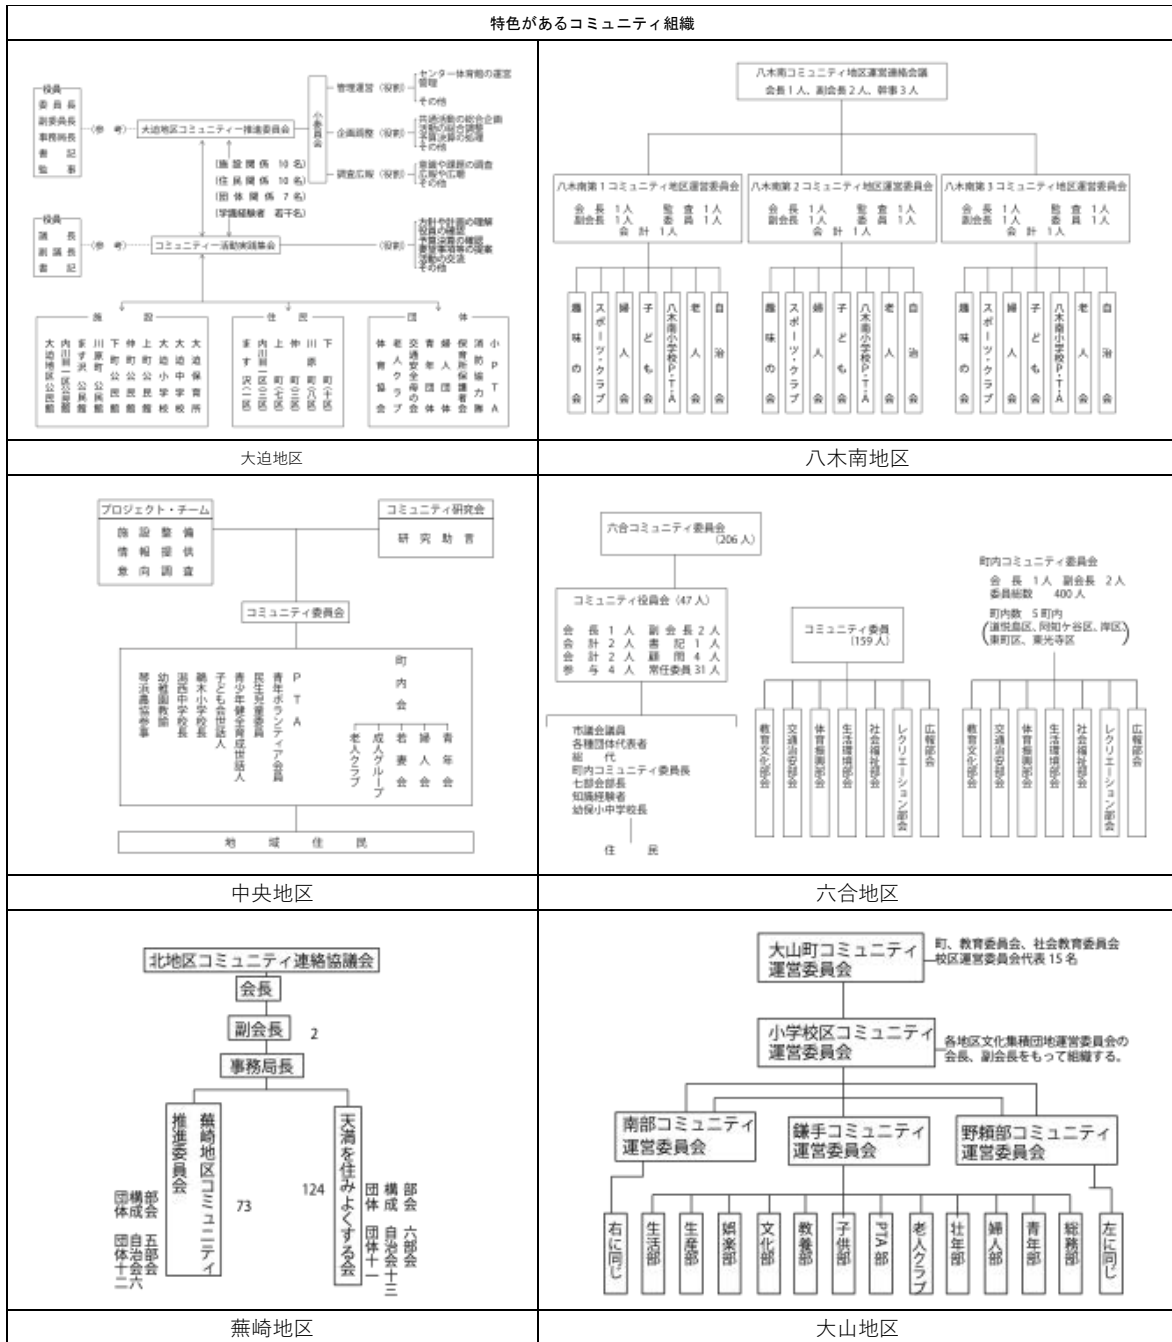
特色があるコミュニティ組織

役員
委員長
副委員長
事務局長
書記
監事

（参考）
大迫地区コミュニティー推進委員会

小委員会
管理運営（役割）センター体育館の運営管理 その他
企画調整（役割）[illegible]
調査広報（役割）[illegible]

（施設関係 10 名）
（住民関係 10 名）
（団体関係 7 名）
（学識経験者 若干名）

役員
議長
副議長
書記

（参考）
コミュニティー活動実践集会
（役割）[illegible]

施設
大迫地区公民館 内川目一区公民館 多寸沢公民館 川原町公民館 下町公民館 仲町公民館 上町公民館 大迫小学校 大迫中学校 大迫保育所

住民
多寸沢（二区） 内川目（一区） 上町（七区） 仲町（八区） 川原町（九区） 下町（十区）

団体
体育協会 老人クラブ 交通安全母の会 青年団体 婦人団体 保育所保護者会 消防協力隊 小PTA

大迫地区

八木南コミュニティ地区運営連絡会議
会長 1 人、副会長 2 人、幹事 3 人

八木南第 1 コミュニティ地区運営委員会
会長 1人 監査 1人
副会長 1人 委員 1人
会計 1人

八木南第 2 コミュニティ地区運営委員会
会長 1人 監査 1人
副会長 1人 委員 1人
会計 1人

八木南第 3 コミュニティ地区運営委員会
会長 1人 監査 1人
副会長 1人 委員 1人
会計 1人

趣味の会
スポーツ・クラブ
婦人会
子ども会
八木南小学校P・T・A
老人会
自治会

八木南地区

プロジェクト・チーム
施設整備
情報提供
意向調査

コミュニティ研究会
研究助言

コミュニティ委員会

琴浜農協参事
幼稚園教諭
湖西中学校長
暁木小学校長
子ども会世話人
青少年健全育成世話人
民生児童委員
青年ボランティア会員
P T A
町内会
老人クラブ
成人グループ
若妻会
婦人会
青年会

地域住民

中央地区

六合コミュニティ委員会
（206 人）

コミュニティ役員会（47 人）
会長 1 人 副会長 2 人
会計 2 人 書記 1 人
会計 2 人 顧問 4 人
参与 4 人 常任委員 31 人

市議会議員
各種団体代表者
総代
町内コミュニティ委員長
七部会部長
知識経験者
幼保小中学校長

住民

コミュニティ委員
（159 人）

教育文化部会
交通治安部会
体育振興部会
生活環境部会
社会福祉部会
レクリエーション部会
広報部会

町内コミュニティ委員会
会長 1人 副会長 2人
委員総数 400 人
町内数 5 町内
（道悦島区、阿知ケ谷区、岸区、東町区、東光寺区）

教育文化部会
交通治安部会
体育振興部会
生活環境部会
社会福祉部会
レクリエーション部会
広報部会

六合地区

北地区コミュニティ連絡協議会
会長
副会長 2
事務局長

蕪崎地区コミュニティ推進委員会 73
構成団体 五部会
自治会団体 二十六

天満を住みよくする会 124
構成団体 六部会
自治会団体 十三

蕪崎地区

大山町コミュニティ運営委員会
町、教育委員会、社会教育委員会
校区運営委員会代表 15 名

小学校区コミュニティ運営委員会
各地区文化集積団地運営委員会の会長、副会長をもって組織する。

南部コミュニティ運営委員会
鎌手コミュニティ運営委員会
野槇部コミュニティ運営委員会

右に同じ
生活部
生産部
娯楽部
文化部
教養部
子供部
PTA 部
老人クラブ
壮年部
婦人部
青年部
総務部
左に同じ

大山地区